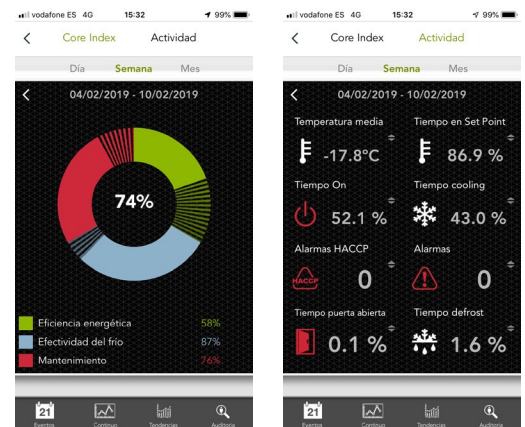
vodafone ES 4G 15:32 99%

Core Index Actividad

Día Semana Mes

04/02/2019 - 10/02/2019

74%

Eficiencia energética 58%

Efectividad del frío 87%

Mantenimiento 76%

21 Eventos Continuo Tendencias Auditoría

vodafone ES 4G 15:32 99%

Core Index Actividad

Día Semana Mes

04/02/2019 - 10/02/2019

Temperatura media -17.8°C

Tiempo en Set Point 86.9 %

Tiempo On 52.1 %

Tiempo cooling 43.0 %

Alarmas HACCP HACCP 0

Alarmas 0

Tiempo puerta abierta 0.1 %

Tiempo defrost 1.6 %

21 Eventos Continuo Tendencias Auditoría